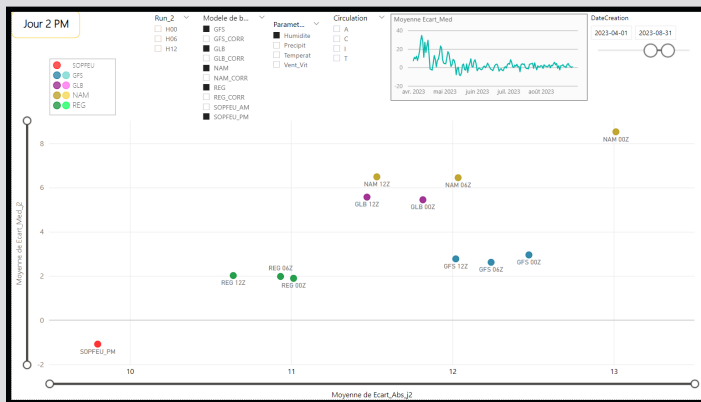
Jour 2 PM

SOPFEU
GFS
GLB
NAM
REG

Run_2
H00
H06
H12

Modele de b...
GFS
GFS_CORR
GLB
GLB_CORR
NAM
NAM_CORR
REG
REG_CORR
SOPFEU_AM
SOPFEU_PM

Paramet...
Humidite
Precipit
Temperat
Vent_Vit

Circulation
A
C
I
T

Moyenne Ecart_Med
20
0
-20
avr. 2023 mai 2023 juin 2023 juil. 2023 août 2023

DateCreation
2023-04-01
2023-08-31

Moyenne de Ecart_Med_j2
8
6
4
2
0
-2

NAM 00Z
NAM 12Z
NAM 06Z
GLB 12Z
GLB 00Z
GFS 12Z
GFS 06Z
GFS 00Z
REG 12Z
REG 06Z
REG 00Z
SOPFEU_PM

10
11
12
13
Moyenne de Ecart_Abs_j2